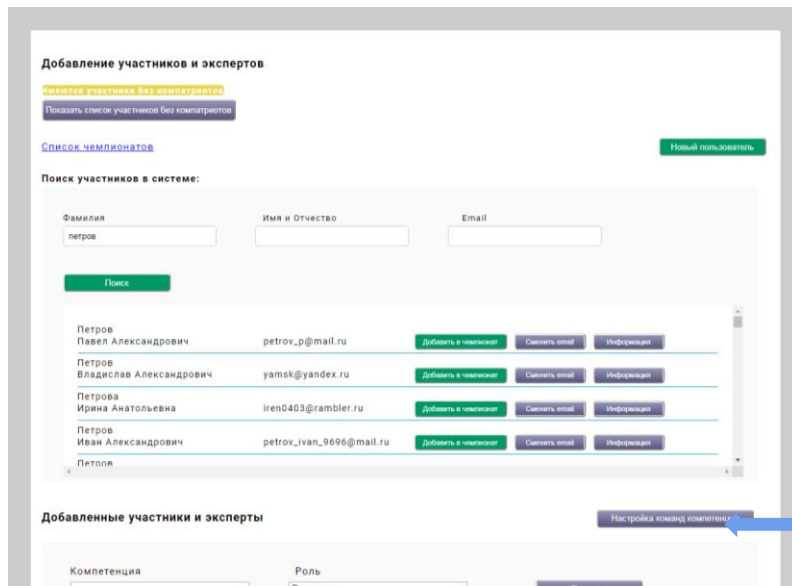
Добавление участников и экспертов

Имеются участники без компатриотов

Показать список участников без компатриотов

Список чемпионатов

Новый пользователь

Поиск участников в системе:

Фамилия
петров

Имя и Отчество

Email

Поиск

| | | | | |
|---|---|---|---|---|
| Петров Павел Александрович | petrov_p@mail.ru | Добавить в чемпионат | Сменить email | Информация |
| Петров Владислав Александрович | yamsk@yandex.ru | Добавить в чемпионат | Сменить email | Информация |
| Петрова Ирина Анатольевна | iren0403@rambler.ru | Добавить в чемпионат | Сменить email | Информация |
| Петров Иван Александрович | petrov_ivan_9696@mail.ru | Добавить в чемпионат | Сменить email | Информация |
| Петров | | | | |

Добавленные участники и эксперты

Настройка команд компетенц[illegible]

Компетенция

Роль